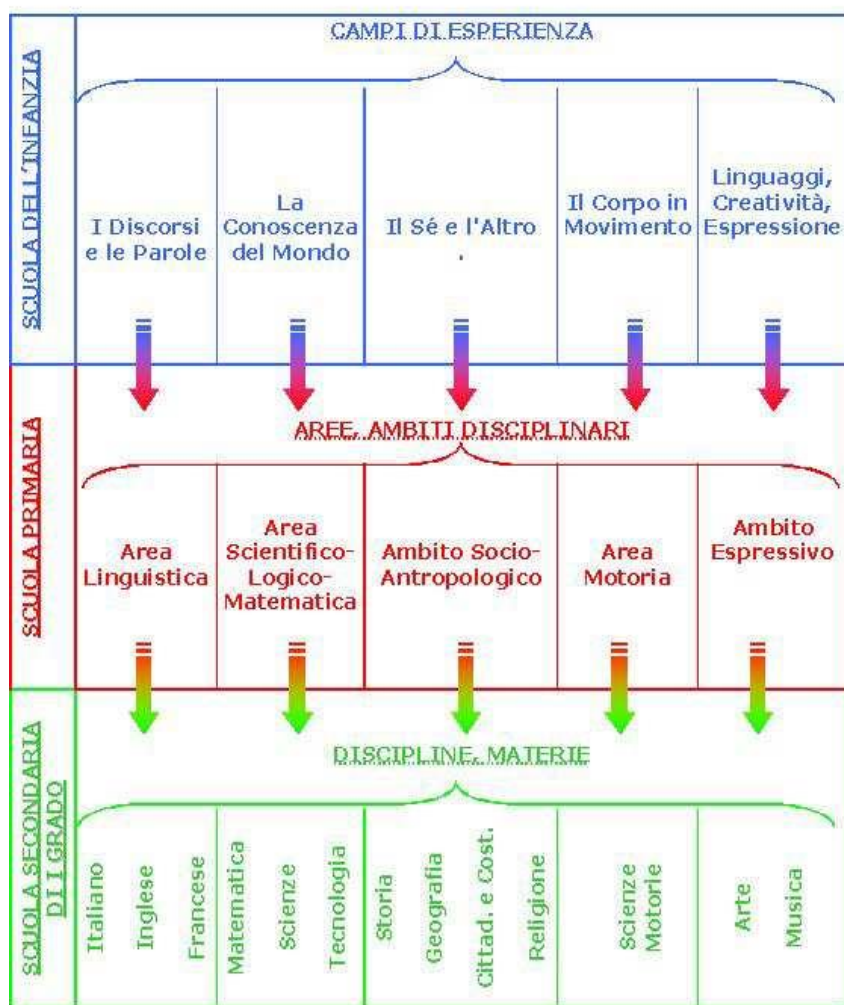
SCUOLA DELL'INFANZIA

CAMPI DI ESPERIENZA

I Discorsi e le Parole

La Conoscenza del Mondo

Il Sé e l'Altro
.

Il Corpo in Movimento

Linguaggi, Creatività, Espressione

SCUOLA PRIMARIA

AREE, AMBITI DISCIPLINARI

Area Linguistica

Area Scientifico-Logico-Matematica

Ambito Socio-Antropologico

Area Motoria

Ambito Espressivo

SCUOLA SECONDARIA DI I GRADO

DISCIPLINE, MATERIE

Italiano

Inglese

Francese

Matematica

Scienze

Tecnologia

Storia

Geografia

Cittad. e Cost.

Religione

Scienze Motorie

Arte

Musica